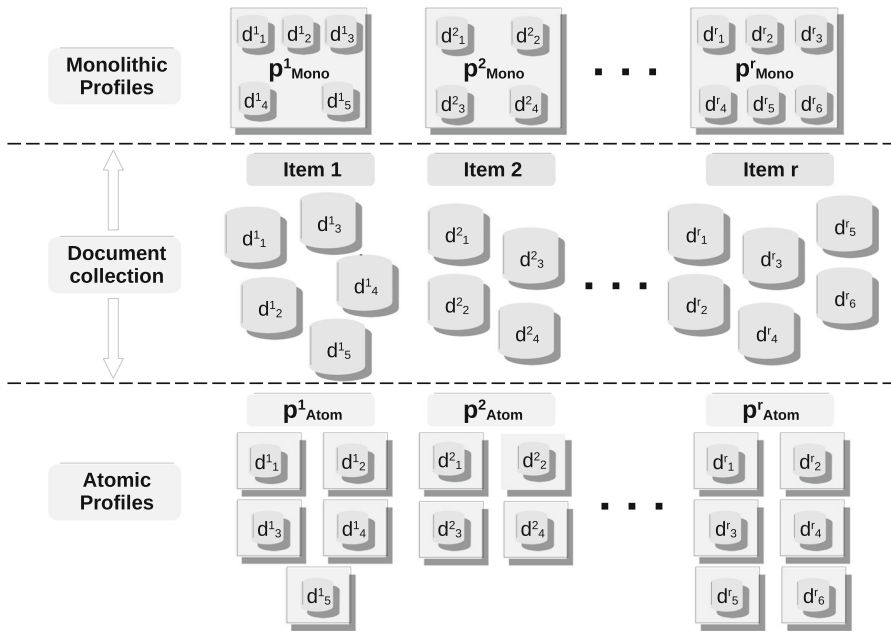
Monolithic Profiles

$d^1_1$ $d^1_2$ $d^1_3$ $p^1_{Mono}$ $d^1_4$ $d^1_5$

$d^2_1$ $d^2_2$ $p^2_{Mono}$ $d^2_3$ $d^2_4$

. . .

$d^r_1$ $d^r_2$ $d^r_3$ $p^r_{Mono}$ $d^r_4$ $d^r_5$ $d^r_6$

Document collection

Item 1

$d^1_1$ $d^1_3$ $d^1_4$ $d^1_2$ $d^1_5$

Item 2

$d^2_1$ $d^2_3$ $d^2_2$ $d^2_4$

. . .

Item r

$d^r_1$ $d^r_5$ $d^r_3$ $d^r_2$ $d^r_6$ $d^r_4$

Atomic Profiles

$p^1_{Atom}$

$d^1_1$ $d^1_2$ $d^1_3$ $d^1_4$ $d^1_5$

$p^2_{Atom}$

$d^2_1$ $d^2_2$ $d^2_3$ $d^2_4$

. . .

$p^r_{Atom}$

$d^r_1$ $d^r_2$ $d^r_3$ $d^r_4$ $d^r_5$ $d^r_6$